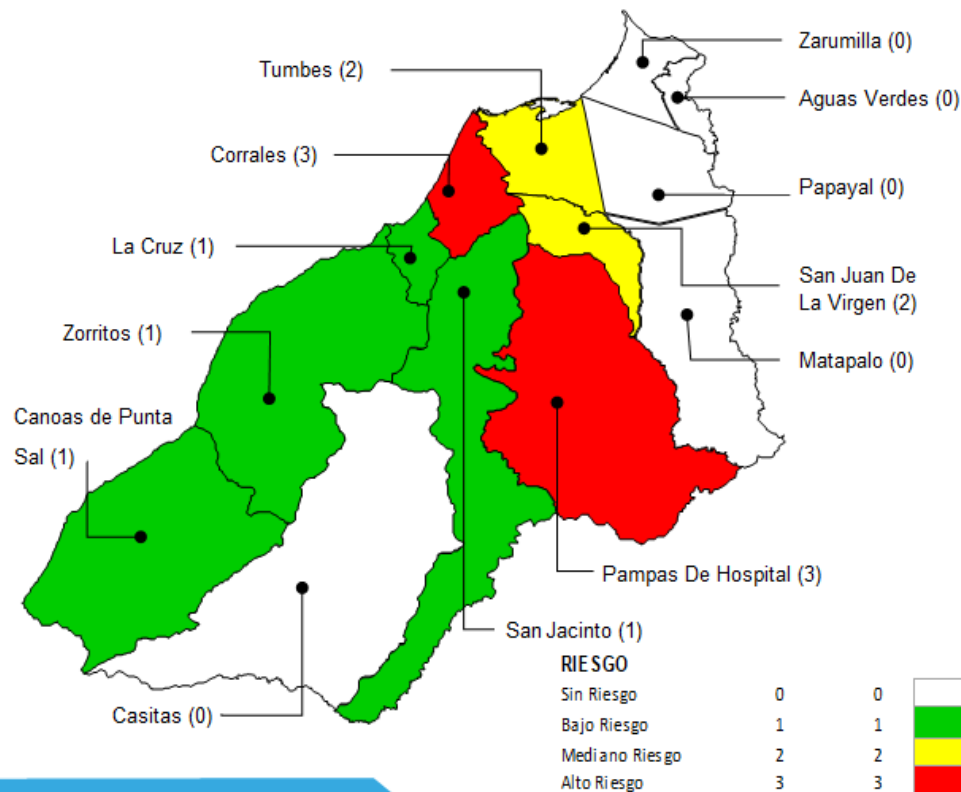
Zarumilla (0)
Tumbes (2)
Aguas Verdes (0)
Corrales (3)
Papayal (0)
La Cruz (1)
San Juan De La Virgen (2)
Zorritos (1)
Matapalo (0)
Canoas de Punta Sal (1)
Pampas De Hospital (3)
San Jacinto (1)
Casitas (0)

RIESGO

| | | |
|---|---|---|
| Sin Riesgo | 0 | 0 |
| Bajo Riesgo | 1 | 1 |
| Mediano Riesgo | 2 | 2 |
| Alto Riesgo | 3 | 3 |